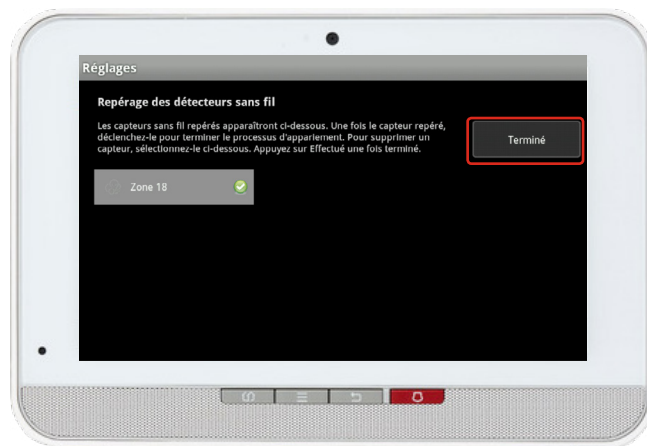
Réglages

Repérage des détecteurs sans fil

Les capteurs sans fil repérés apparaîtront ci-dessous. Une fois le capteur repéré, déclenchez-le pour terminer le processus d'appariement. Pour supprimer un capteur, sélectionnez-le ci-dessous. Appuyez sur Effectué une fois terminé.

Terminé

Zone 18